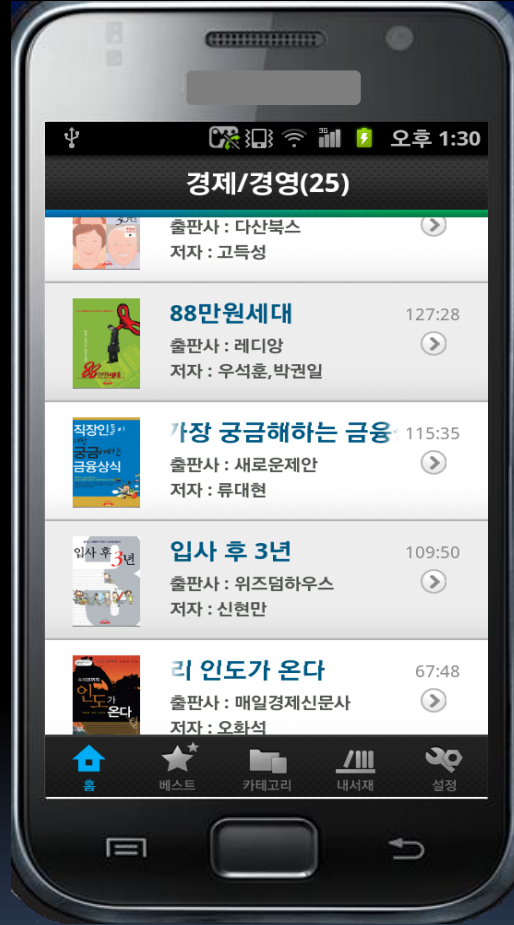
오후 1:30

경제/경영(25)

출판사 : 다산북스
저자 : 고득성

88만원세대
127:28
출판사 : 레디앙
저자 : 우석훈,박권일

가장 궁금해하는 금융
115:35
출판사 : 새로운제안
저자 : 류대현

입사 후 3년
109:50
출판사 : 위즈덤하우스
저자 : 신현만

리 인도가 온다
67:48
출판사 : 매일경제신문사
저자 : 오화석

홈
베스트
카테고리
내서재
설정